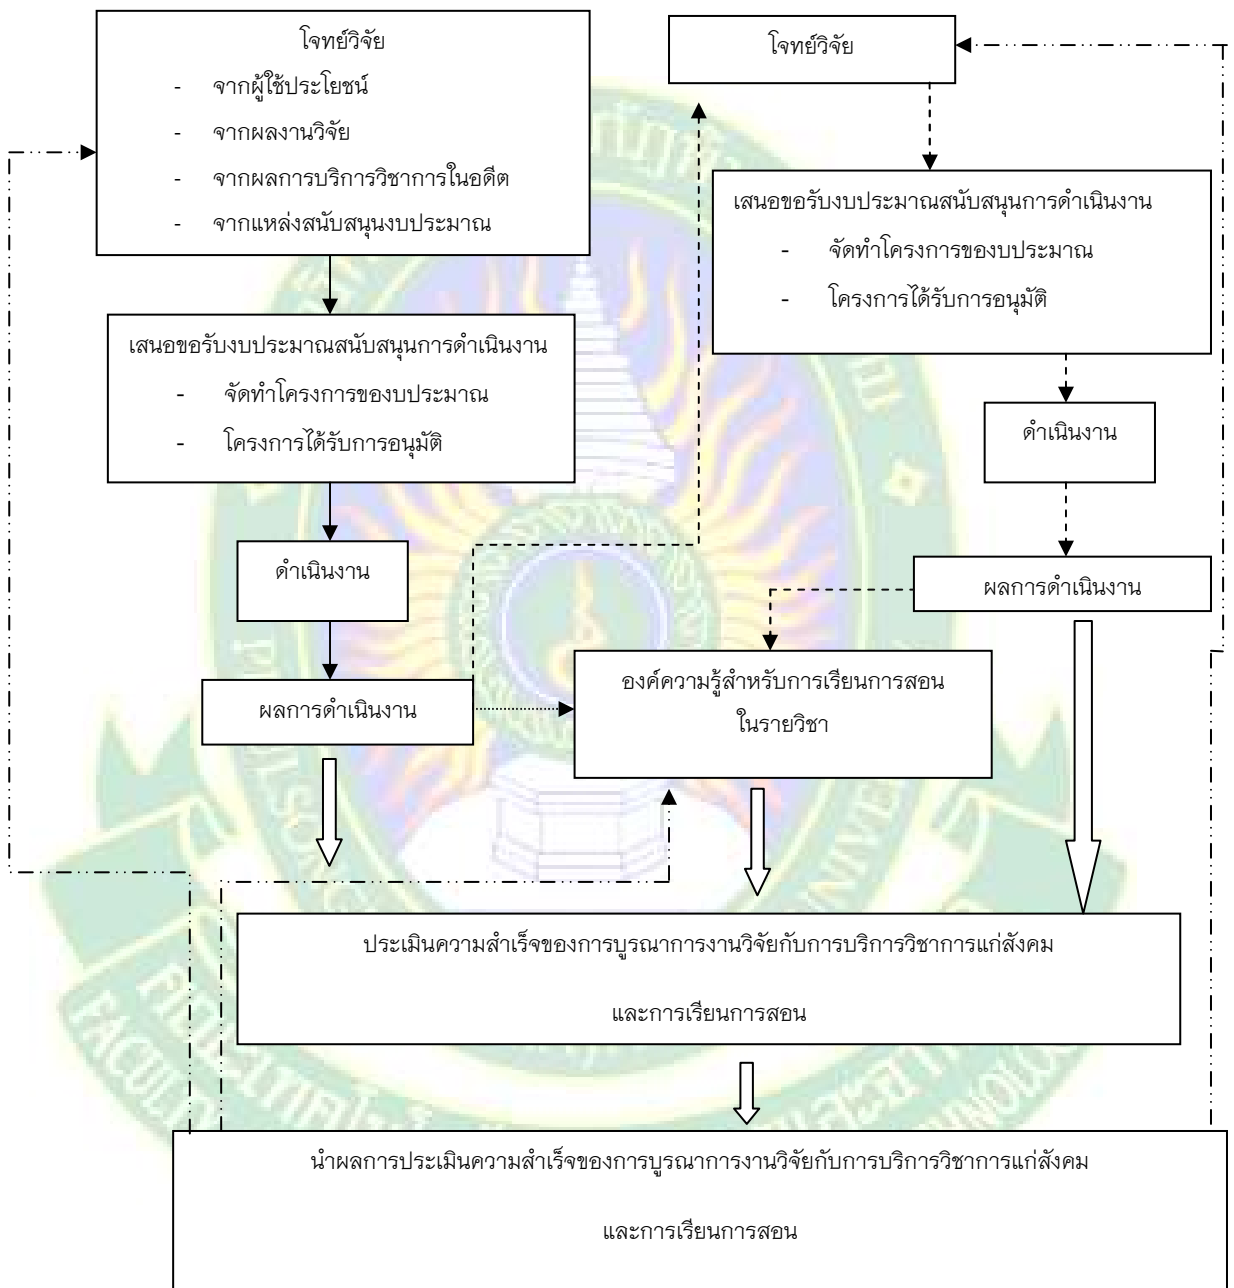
โจทย์วิจัย

- จากผู้ใช้ประโยชน์
- จากผลงานวิจัย
- จากผลการบริการวิชาการในอดีต
- จากแหล่งสนับสนุนงบประมาณ

โจทย์วิจัย

เสนอขอรับงบประมาณสนับสนุนการดำเนินงาน

- จัดทำโครงการของบประมาณ
- โครงการได้รับการอนุมัติ

เสนอขอรับงบประมาณสนับสนุนการดำเนินงาน

- จัดทำโครงการของบประมาณ
- โครงการได้รับการอนุมัติ

ดำเนินงาน

ดำเนินงาน

ผลการดำเนินงาน

องค์ความรู้สำหรับการเรียนการสอนในรายวิชา

ผลการดำเนินงาน

ประเมินความสำเร็จของการบูรณาการงานวิจัยกับการบริการวิชาการแก่สังคม และการเรียนการสอน

นำผลการประเมินความสำเร็จของการบูรณาการงานวิจัยกับการบริการวิชาการแก่สังคม และการเรียนการสอน